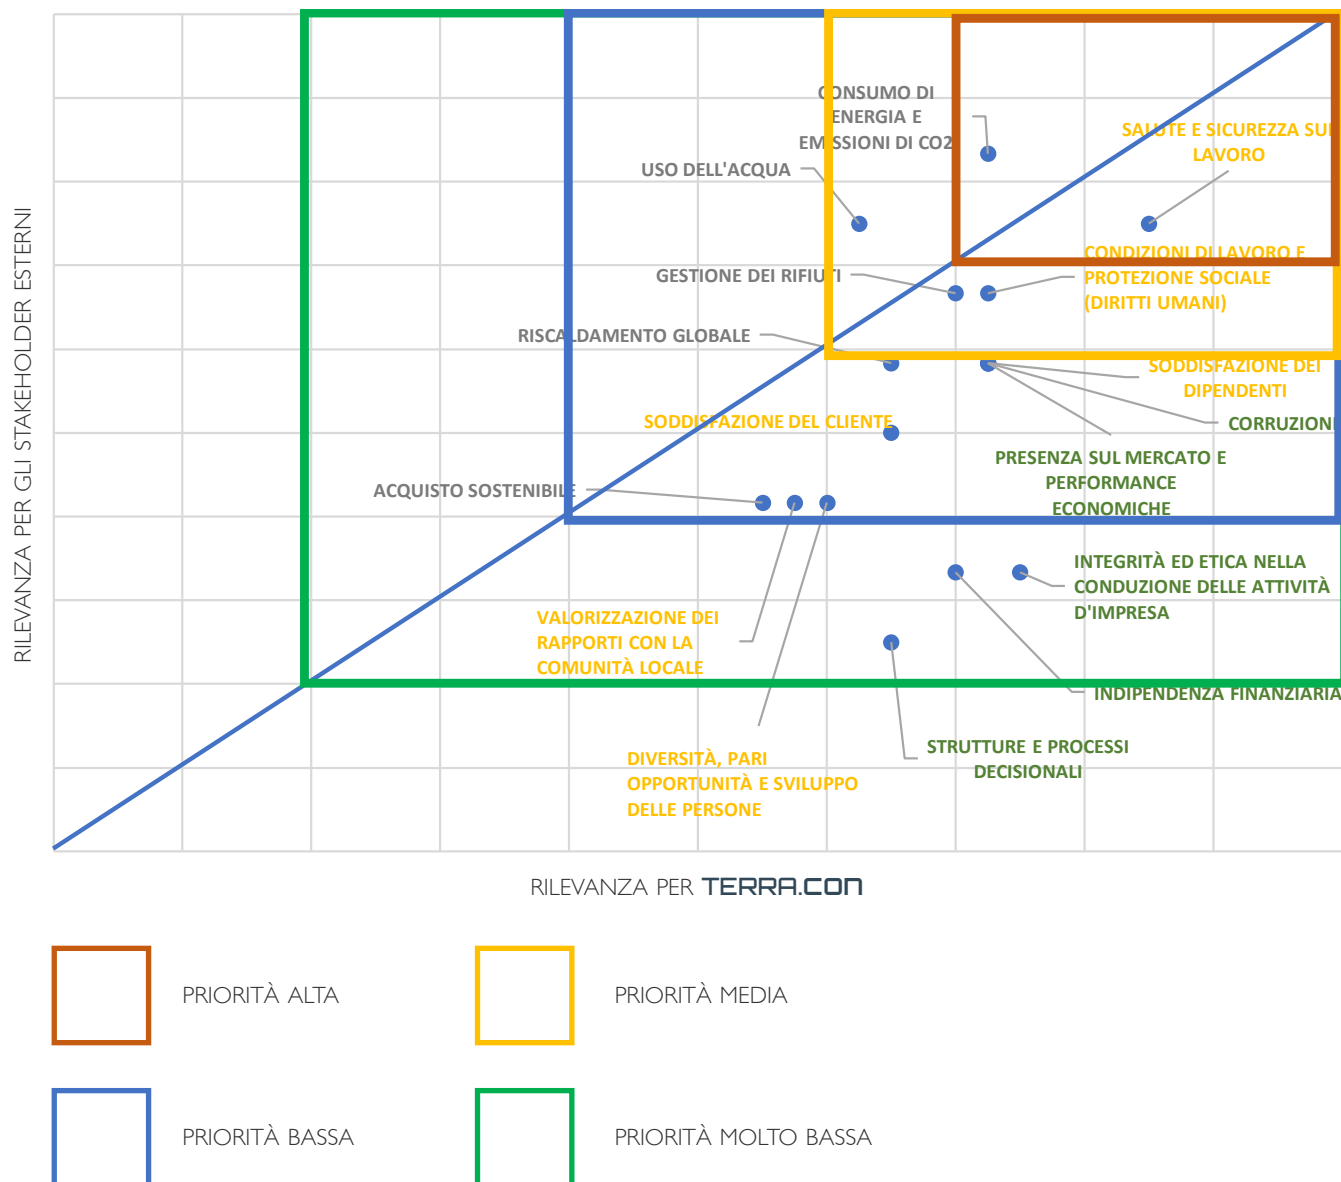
RILEVANZA PER GLI STAKEHOLDER ESTERNI

CONSUMO DI ENERGIA E EMISSIONI DI CO2

SALUTE E SICUREZZA SUL LAVORO

USO DELL'ACQUA

CONDIZIONI DI LAVORO E PROTEZIONE SOCIALE (DIRITTI UMANI)

GESTIONE DEI RIFIUTI

RISCALDAMENTO GLOBALE

SODDISFAZIONE DEI DIPENDENTI

CORRUZIONE

SODDISFAZIONE DEL CLIENTE

PRESENZA SUL MERCATO E PERFORMANCE ECONOMICHE

ACQUISTO SOSTENIBILE

INTEGRITÀ ED ETICA NELLA CONDUZIONE DELLE ATTIVITÀ D'IMPRESA

VALORIZZAZIONE DEI RAPPORTI CON LA COMUNITÀ LOCALE

INDIPENDENZA FINANZIARIA

STRUTTURE E PROCESSI DECISIONALI

DIVERSITÀ, PARI OPPORTUNITÀ E SVILUPPO DELLE PERSONE

RILEVANZA PER TERRA.CON

PRIORITÀ ALTA

PRIORITÀ MEDIA

PRIORITÀ BASSA

PRIORITÀ MOLTO BASSA